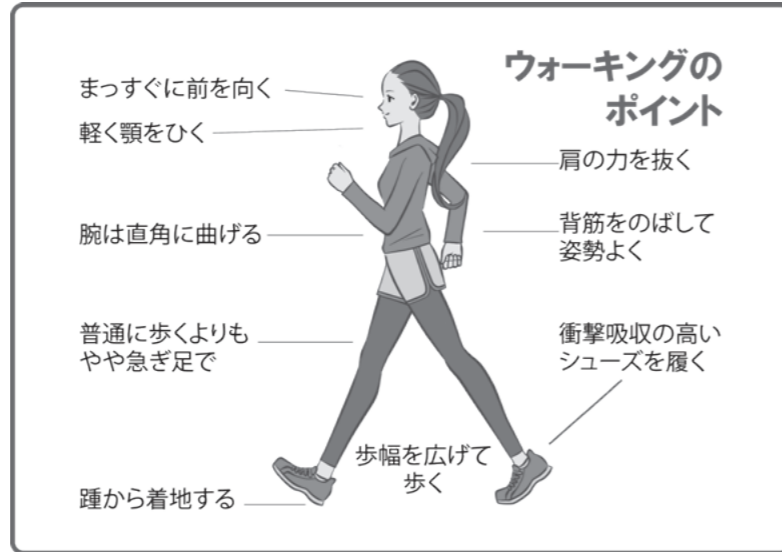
ウォーキングのポイント

まっすぐに前を向く

軽く顎をひく

肩の力を抜く

腕は直角に曲げる

背筋をのばして姿勢よく

普通に歩くよりもやや急ぎ足で

衝撃吸収の高いシューズを履く

歩幅を広げて歩く

踵から着地する